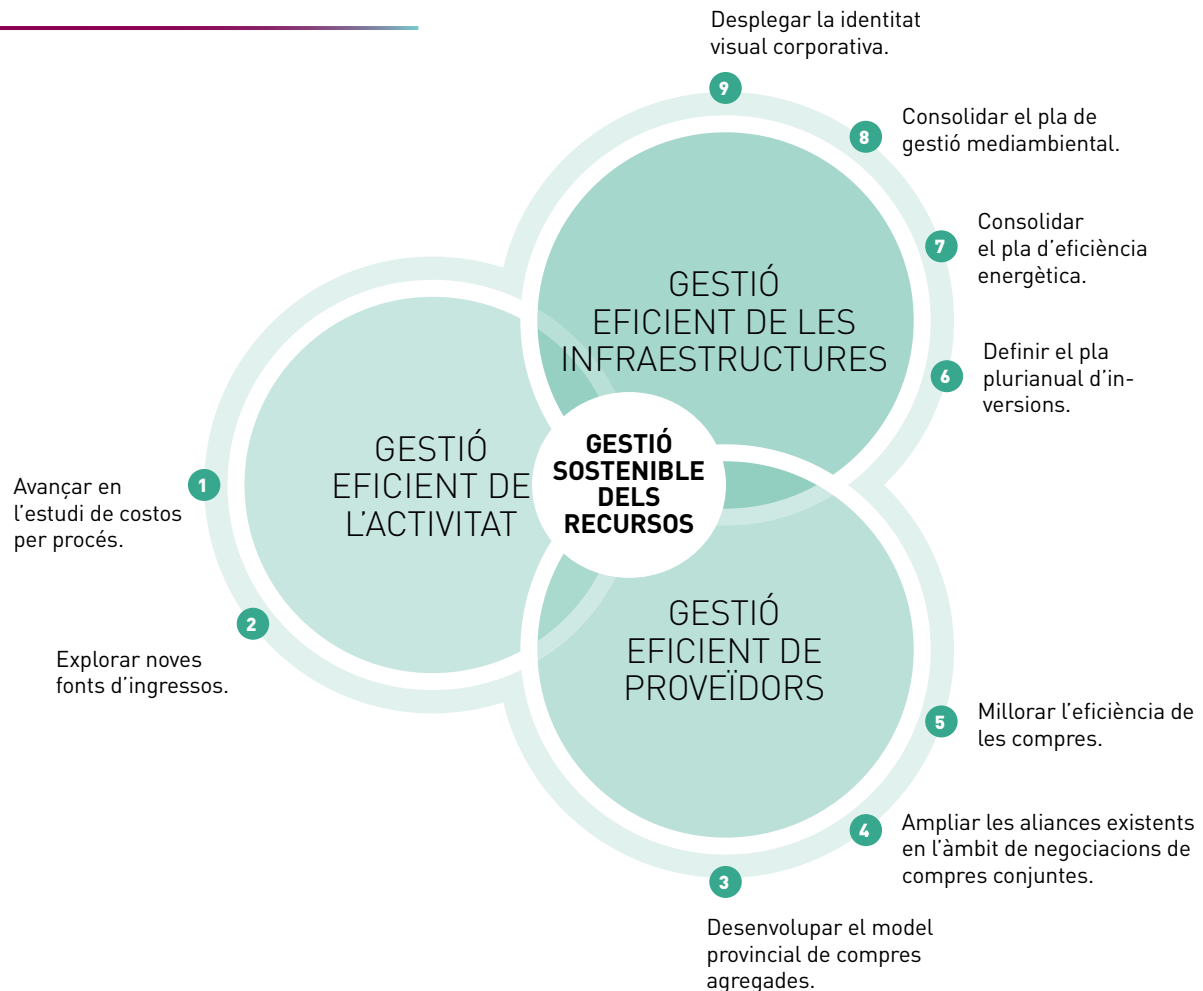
9 Desplegar la identitat visual corporativa.

8 Consolidar el pla de gestió mediambiental.

7 Consolidar el pla d'eficiència energètica.

6 Definir el pla plurianual d'inversions.

GESTIÓ EFICIENT DE LES INFRAESTRUCTURES

GESTIÓ EFICIENT DE L'ACTIVITAT

GESTIÓ SOSTENIBLE DELS RECURSOS

GESTIÓ EFICIENT DE PROVEÏDORS

1 Avançar en l'estudi de costos per procés.

2 Explorar noves fonts d'ingressos.

5 Millorar l'eficiència de les compres.

4 Ampliar les aliances existents en l'àmbit de negociacions de compres conjuntes.

3 Desenvolupar el model provincial de compres agregades.